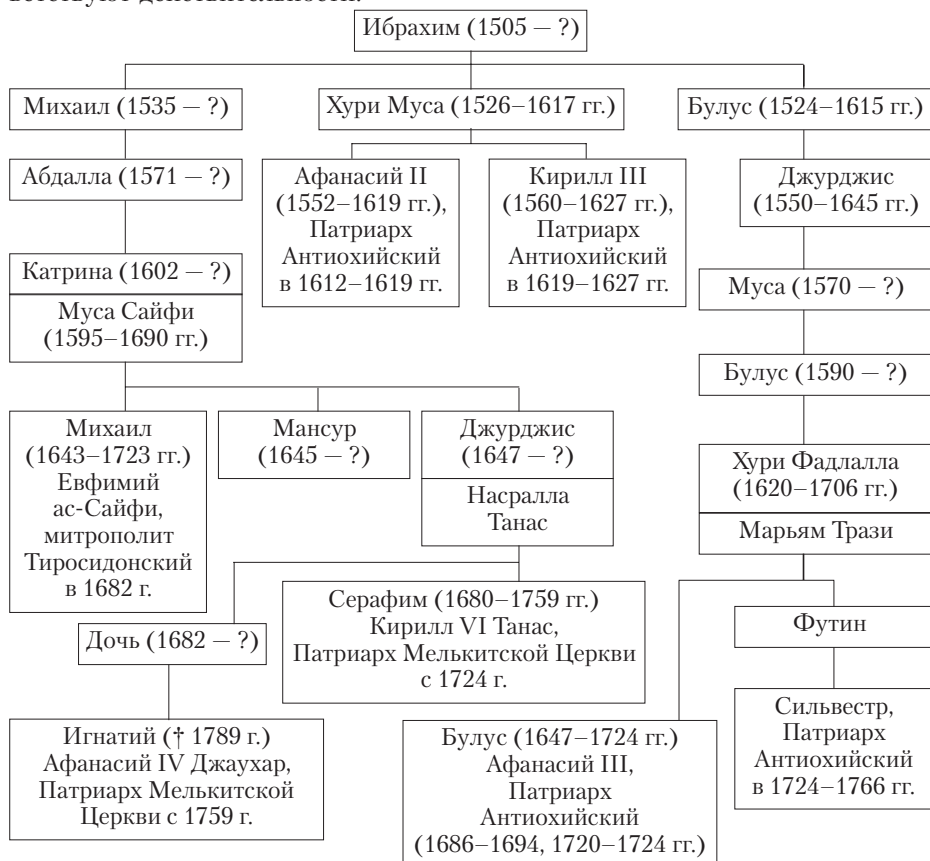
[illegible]

Ибрахим (1505 — ?)

Михаил (1535 — ?)

Хури Муса (1526–1617 гг.)

Булус (1524–1615 гг.)

Абдалла (1571 — ?)

Афанасий II (1552–1619 гг.), Патриарх Антиохийский в 1612–1619 гг.

Кирилл III (1560–1627 гг.), Патриарх Антиохийский в 1619–1627 гг.

Джурджис (1550–1645 гг.)

Катрина (1602 — ?)

Муса Сайфи (1595–1690 гг.)

Муса (1570 — ?)

Булус (1590 — ?)

Михаил (1643–1723 гг.) Евфимий ас-Сайфи, митрополит Тиросидонский в 1682 г.

Мансур (1645 — ?)

Джурджис (1647 — ?)

Насралла Танас

Хури Фадлалла (1620–1706 гг.)

Марьям Трази

Серафим (1680–1759 гг.) Кирилл VI Танас, Патриарх Мелькитской Церкви с 1724 г.

Дочь (1682 — ?)

Футин

Игнатий († 1789 г.) Афанасий IV Джаухар, Патриарх Мелькитской Церкви с 1759 г.

Булус (1647–1724 гг.) Афанасий III, Патриарх Антиохийский (1686–1694, 1720–1724 гг.)

Сильвестр, Патриарх Антиохийский в 1724–1766 гг.